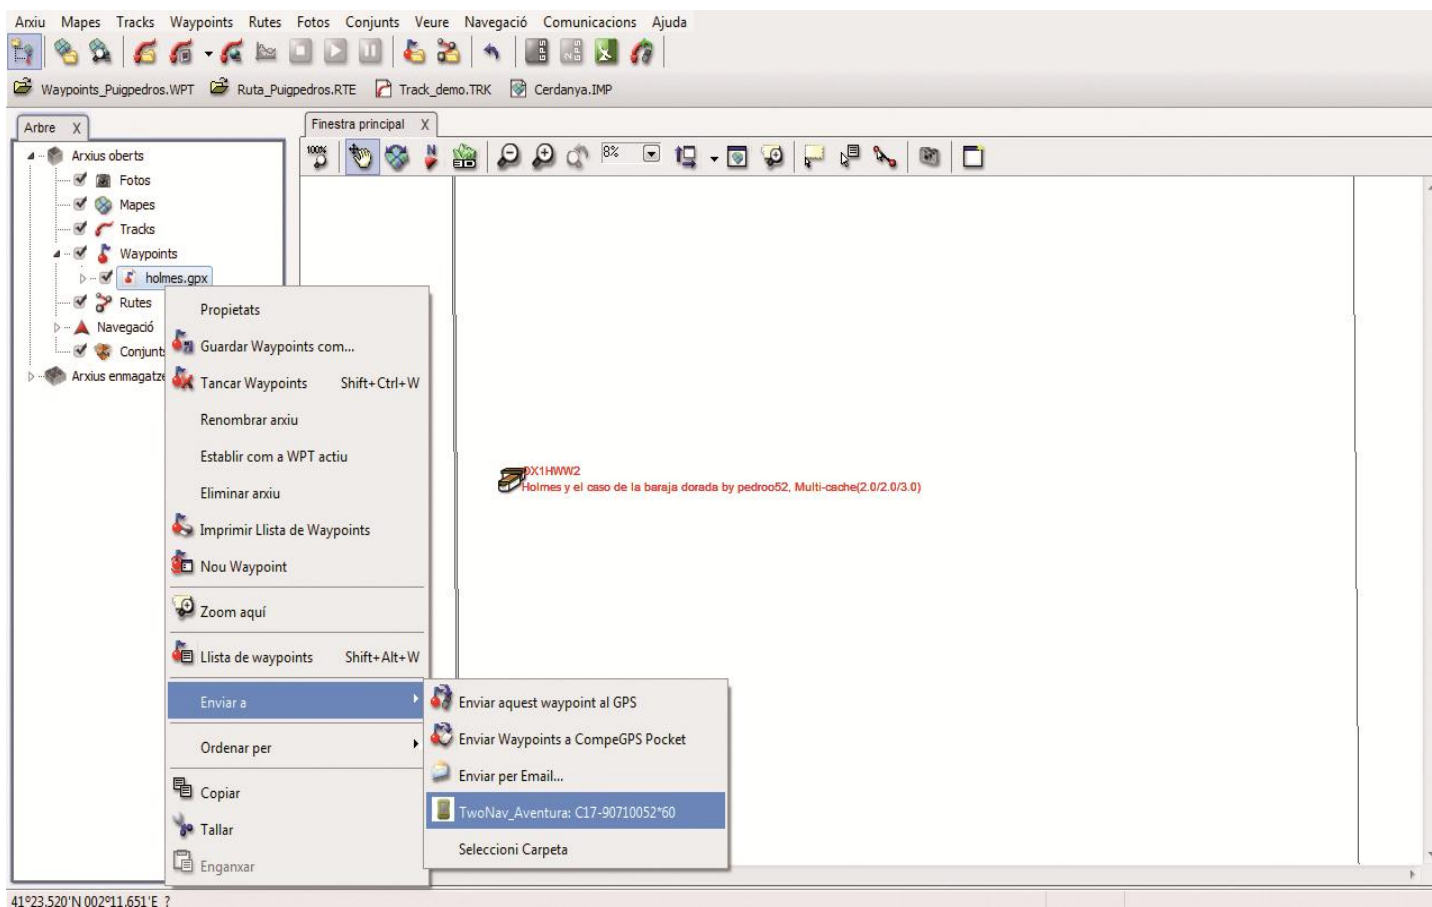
Arxiu Mapes Tracks Waypoints Rutes Fotos Conjunts Veure Navegació Comunicacions Ajuda

Waypoints_Puigpedros.WPT Ruta_Puigpedros.RTE Track_demo.TRK Cerdanya.IMP

Arbre X

Finestra principal X

100%

8%

Arxius oberts
Fotos
Mapes
Tracks
Waypoints
holmes.gpx
Rutes
Navegació
Conjunts
Arxius enmagatze

Propietats
Guardar Waypoints com...
Tancar Waypoints Shift+Ctrl+W
Renombrar arxiu
Establir com a WPT actiu
Eliminar arxiu
Imprimir Llista de Waypoints
Nou Waypoint
Zoom aquí
Llista de waypoints Shift+Alt+W
Enviar a
Ordenar per
Copiar
Tallar
Enganxar

Enviar aquest waypoint al GPS
Enviar Waypoints a CompeGPS Pocket
Enviar per Email...
TwoNav_Aventura: C17-90710052*60
Seleccioni Carpeta

GX1HWW2
Holmes y el caso de la baraja dorada by pedroo52, Multi-cache(2.0/2.0/3.0)

41°23.520'N 002°11.651'E ?